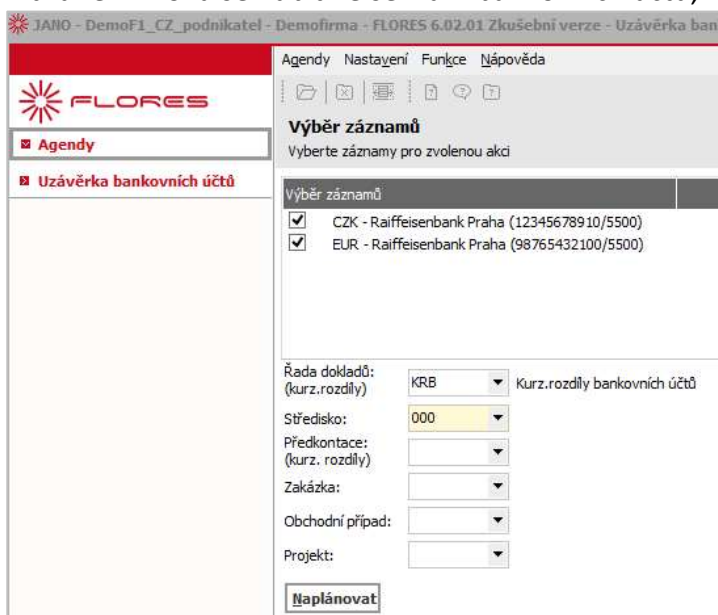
JANO - DemoF1_CZ_podnikatel - Demofirma - FLORES 6.02.01 Zkušební verze - Uzávěrka ban

FLORES

Agendy

Uzávěrka bankovních účtů

Agendy Nastavení Funkce Nápověda

Výběr záznamů
Vyberte záznamy pro zvolenou akci

Výběr záznamů

CZK - Raiffeisenbank Praha (12345678910/5500)
EUR - Raiffeisenbank Praha (98765432100/5500)

Řada dokladů: (kurz.rozdíly) KRB Kurz.rozdíly bankovních účtů

Středisko: 000

Předkontace: (kurz. rozdíly)

Zakázka:

Obchodní případ:

Projekt:

Naplánovat